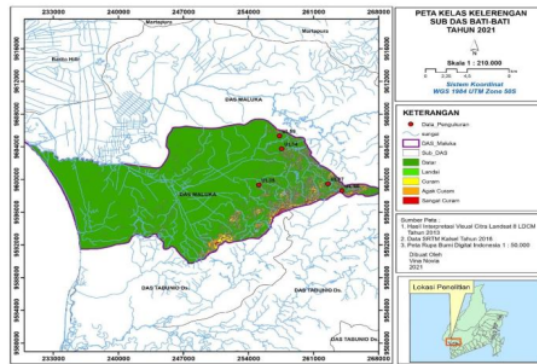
233000 240000 247000 254000 261000 268000

Martapura

Banjar Hilir

DAS MALUKA

DAS MALUKA

DAS TABUNIO Dn.

DAS TABUNIO Dn.

DAS TABUNIO Dn.

233000 240000 247000 254000 261000 268000

9618000 9612000 9606000 9600000 9594000 9588000 9582000 9576000

PETA KELAS KELERENGAN SUB DAS BATI-BATI TAHUN 2021

Skala 1 : 210.000

0 2.25 4.5 9

Sistem Koordinat WGS 1984 UTM Zone 50S

KETERANGAN

Data_Pengukuran

sungai

DAS_Maluka

Sub_DAS

Datar

Landai

Curam

Agak Curam

Sangat Curam

Sumber Peta :
1. Hasil Interpretasi Visual Citra Landsat 8 LDCM Tahun 2019
2. Data SRTM Kalsel Tahun 2016
3. Peta Rupa Bumi Digital Indonesia 1 : 50.000

Dibuat Oleh
Vina Novia
2021

Lokasi Penelitian